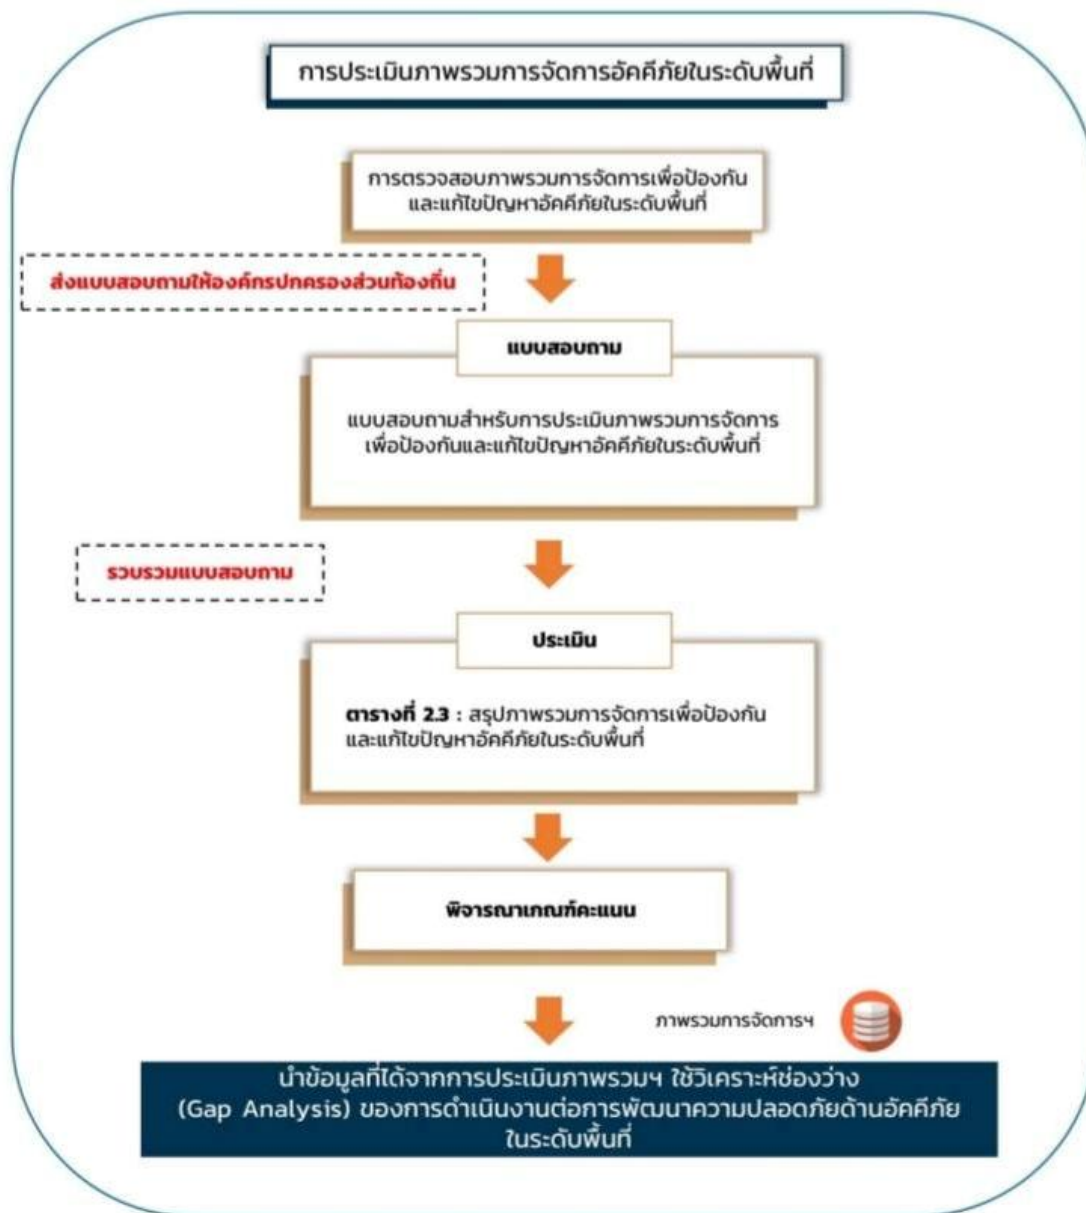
การประเมินภาพรวมการจัดการอัคคีภัยในระดับพื้นที่

การตรวจสอบภาพรวมการจัดการเพื่อป้องกันและแก้ไขปัญหาอัคคีภัยในระดับพื้นที่

ส่งแบบสอบถามให้องค์กรปกครองส่วนท้องถิ่น

แบบสอบถาม

แบบสอบถามสำหรับการประเมินภาพรวมการจัดการเพื่อป้องกันและแก้ไขปัญหาอัคคีภัยในระดับพื้นที่

รวบรวมแบบสอบถาม

ประเมิน

ตารางที่ 2.3 : สรุปภาพรวมการจัดการเพื่อป้องกันและแก้ไขปัญหาอัคคีภัยในระดับพื้นที่

พิจารณาเกณฑ์คะแนน

ภาพรวมการจัดการฯ

นำข้อมูลที่ได้จากการประเมินภาพรวมฯ ใช้วิเคราะห์ช่องว่าง (Gap Analysis) ของการดำเนินงานต่อการพัฒนาความปลอดภัยด้านอัคคีภัยในระดับพื้นที่